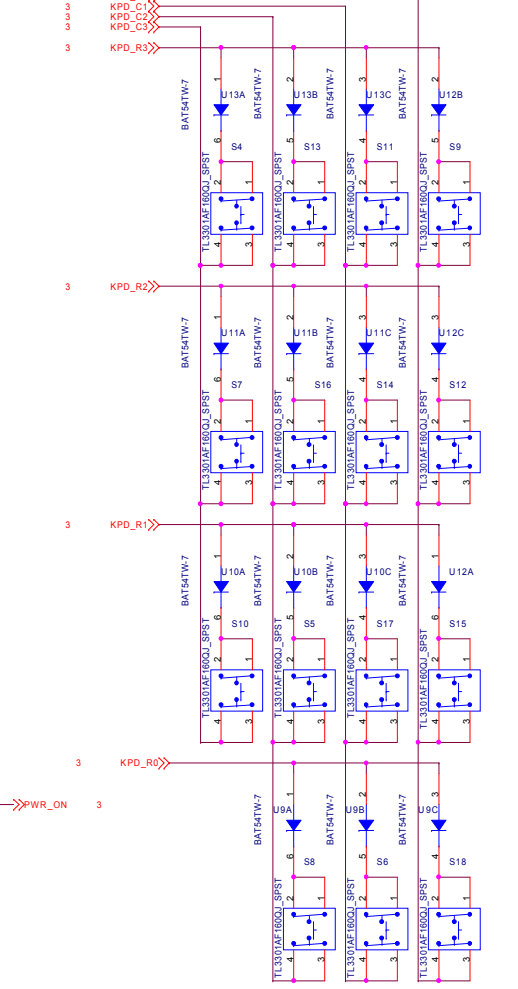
3 KPD_C1
3 KPD_C2
3 KPD_C3
3 KPD_R3

BAT54TW-7
U13A
1
6
S4
TL3301AF160QJ_SPST
2
1
4
3

BAT54TW-7
U13B
2
5
S13
TL3301AF160QJ_SPST
2
1
4
3

BAT54TW-7
U13C
3
4
S11
TL3301AF160QJ_SPST
2
1
4
3

BAT54TW-7
U12B
2
5
S9
TL3301AF160QJ_SPST
2
1
4
3

3 KPD_R2

BAT54TW-7
U11A
1
6
S7
TL3301AF160QJ_SPST
2
1
4
3

BAT54TW-7
U11B
2
5
S16
TL3301AF160QJ_SPST
2
1
4
3

BAT54TW-7
U11C
3
4
S14
TL3301AF160QJ_SPST
2
1
4
3

BAT54TW-7
U12C
3
4
S12
TL3301AF160QJ_SPST
2
1
4
3

3 KPD_R1

BAT54TW-7
U10A
1
6
S10
TL3301AF160QJ_SPST
2
1
4
3

BAT54TW-7
U10B
2
5
S5
TL3301AF160QJ_SPST
2
1
4
3

BAT54TW-7
U10C
3
4
S17
TL3301AF160QJ_SPST
2
1
4
3

BAT54TW-7
U12A
1
6
S15
TL3301AF160QJ_SPST
2
1
4
3

3 KPD_R0

PWR_ON 3

BAT54TW-7
U9A
1
6
S8
TL3301AF160QJ_SPST
2
1
4
3

BAT54TW-7
U9B
2
5
S6
TL3301AF160QJ_SPST
2
1
4
3

BAT54TW-7
U9C
3
4
S18
TL3301AF160QJ_SPST
2
1
4
3